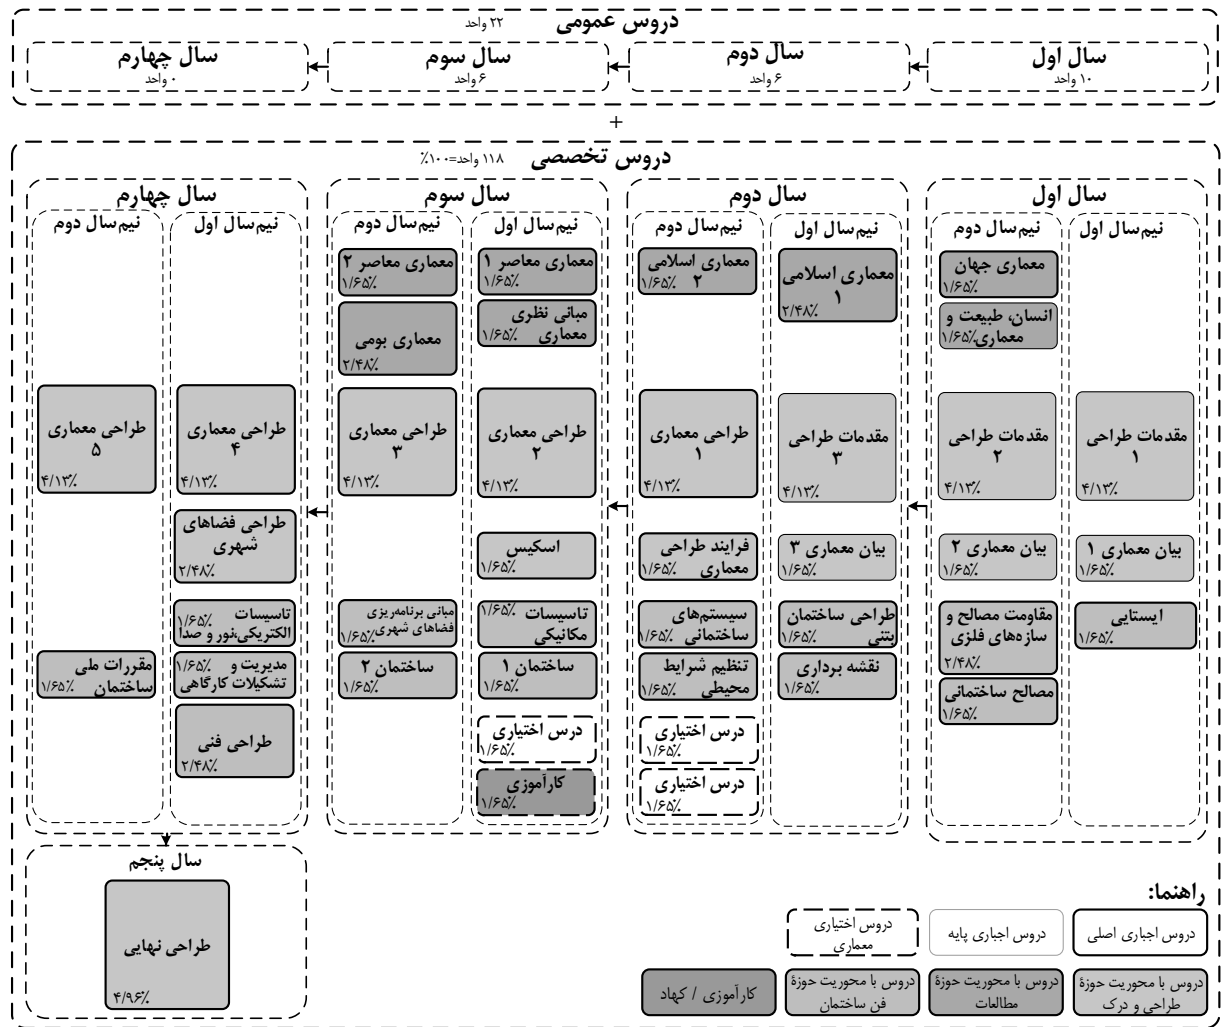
دروس عمومی
۲۲ واحد

سال اول
۱۰ واحد

سال دوم
۶ واحد

سال سوم
۶ واحد

سال چهارم
۰ واحد

+

دروس تخصصی
۱۱۸ واحد=۱۰۰٪

سال اول

نیم‌سال اول

مقدمات طراحی ۱
۴/۱۳٪

بیان معماری ۱
۱/۶۵٪

ایستایی
۱/۶۵٪

نیم‌سال دوم

معماری جهان
۱/۶۵٪

انسان، طبیعت و معماری
۱/۶۵٪

مقدمات طراحی ۲
۴/۱۳٪

بیان معماری ۲
۱/۶۵٪

مقاومت مصالح و سازه‌های فلزی
۲/۴۸٪

مصالح ساختمانی
۱/۶۵٪

سال دوم

نیم‌سال اول

معماری اسلامی ۱
۲/۴۸٪

مقدمات طراحی ۳
۴/۱۳٪

بیان معماری ۳
۱/۶۵٪

طراحی ساختمان بتنی
۱/۶۵٪

نقشه برداری
۱/۶۵٪

نیم‌سال دوم

معماری اسلامی ۲
۱/۶۵٪

طراحی معماری ۱
۴/۱۳٪

فرایند طراحی معماری
۱/۶۵٪

سیستم‌های ساختمانی
۱/۶۵٪

تنظیم شرایط محیطی
۱/۶۵٪

درس اختیاری
۱/۶۵٪

درس اختیاری
۱/۶۵٪

سال سوم

نیم‌سال اول

معماری معاصر ۱
۱/۶۵٪

مبانی نظری معماری
۱/۶۵٪

طراحی معماری ۲
۴/۱۳٪

اسکیس
۱/۶۵٪

تاسیسات مکانیکی
۱/۶۵٪

ساختمان ۱
۱/۶۵٪

درس اختیاری
۱/۶۵٪

کارآموزی

نیم‌سال دوم

معماری معاصر ۲
۱/۶۵٪

معماری بومی
۲/۴۸٪

طراحی معماری ۳
۴/۱۳٪

مبانی برنامه‌ریزی فضاهای شهری
۱/۶۵٪

ساختمان ۲
۱/۶۵٪

سال چهارم

نیم‌سال اول

طراحی معماری ۴
۴/۱۳٪

طراحی فضاهای شهری
۲/۴۸٪

تاسیسات الکتریکی،نور و صدا
۱/۶۵٪

مدیریت و تشکیلات کارگاهی
۱/۶۵٪

طراحی فنی
۲/۴۸٪

نیم‌سال دوم

طراحی معماری ۵
۴/۱۳٪

مقررات ملی ساختمان
۱/۶۵٪

سال پنجم

طراحی نهایی
۴/۹۶٪

راهنما:

دروس اجباری اصلی

دروس اجباری پایه

دروس اختیاری معماری

دروس با محوریت حوزهٔ طراحی و درک

دروس با محوریت حوزهٔ مطالعات

دروس با محوریت حوزهٔ فن ساختمان

کارآموزی / کهاد